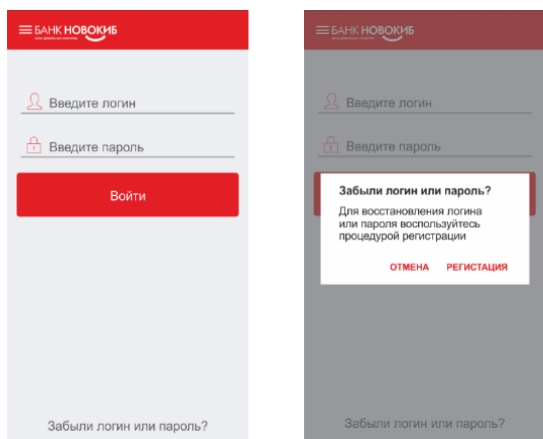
БАНК НОВОКИБ
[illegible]

Введите логин

Введите пароль

Войти

Забыли логин или пароль?

БАНК НОВОКИБ
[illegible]

Введите логин

Введите пароль

Забыли логин или пароль?

Для восстановления логина или пароля воспользуйтесь процедурой регистрации

ОТМЕНА РЕГИСТАЦИЯ

Забыли логин или пароль?